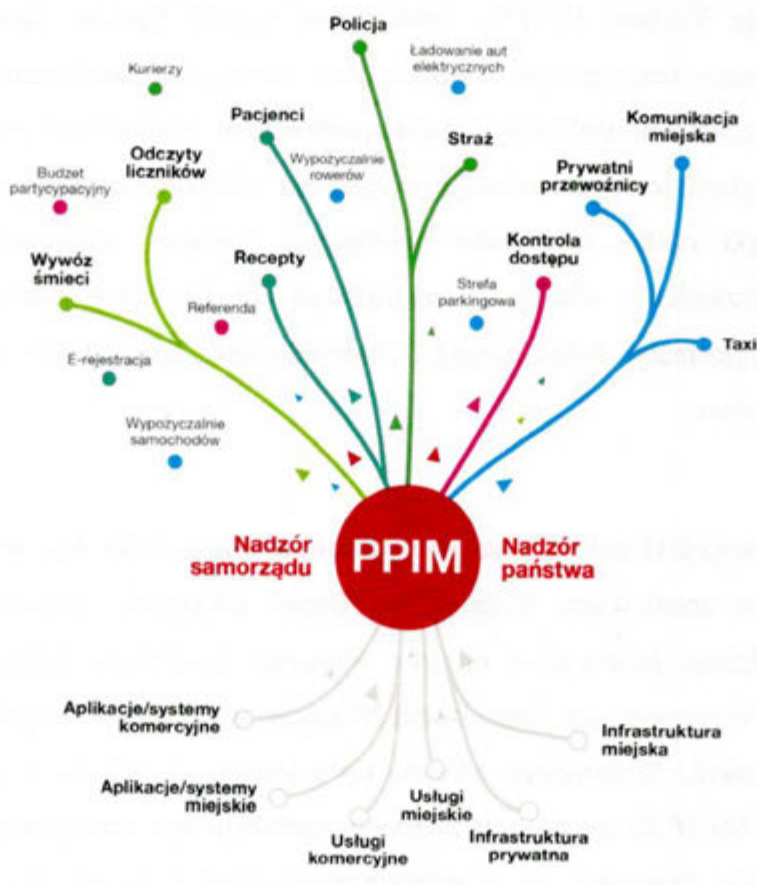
Policja

Ładowanie aut elektrycznych

Kurierzy

Pacjenci

Komunikacja miejska

Straż

Odczyty liczników

Wypożyczalnie rowerów

Prywatni przewoźnicy

Budżet partycypacyjny

Wywóz śmieci

Recepty

Kontrola dostępu

Strefa parkingowa

Referenda

Taxi

E-rejestracja

Wypożyczalnie samochodów

Nadzór samorządu

PPIM

Nadzór państwa

Aplikacje/systemy komercyjne

Infrastruktura miejska

Aplikacje/systemy miejskie

Usługi miejskie

Usługi komercyjne

Infrastruktura prywatna